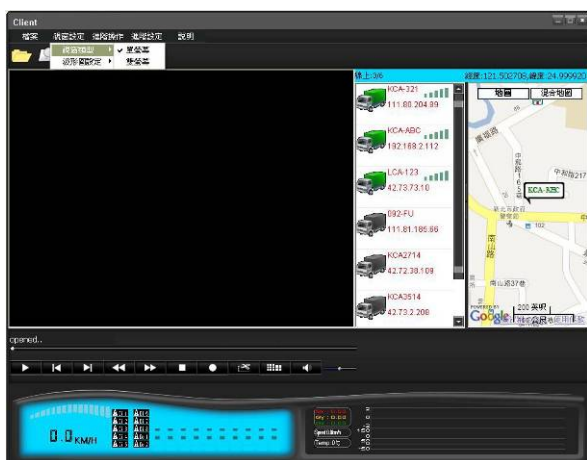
Client

檔案 精靈設定 遠端操作 進階設定 說明

檔案類型 ▸ ✓ 單檔案
波形圖設定 ▸ 雙檔案

線上:3/6

經度:121.502708,緯度:24.999920

地圖 混合地圖

KCA-321
111.80.204.89

KCA-ABC
192.168.2.112

LCA-123
42.73.73.10

092-FU
111.81.185.66

KCA2714
42.72.38.109

KCA3514
42.73.2.208

KCA-ABC

中和路217

102

南山路

南山路37巷

200 英呎

Google

opened..

0.0 KM/H

Temp: 0℃